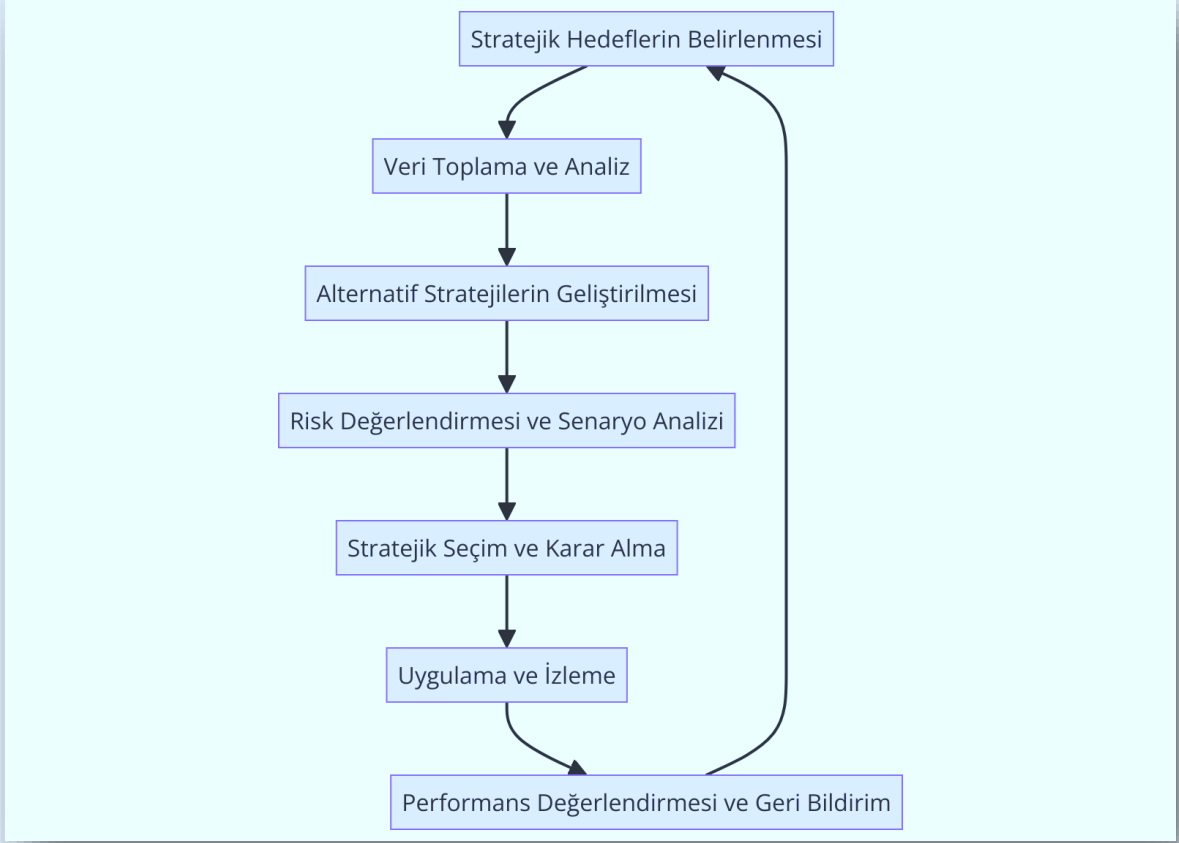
Stratejik Hedeflerin Belirlenmesi

Veri Toplama ve Analiz

Alternatif Stratejilerin Geliştirilmesi

Risk Değerlendirmesi ve Senaryo Analizi

Stratejik Seçim ve Karar Alma

Uygulama ve İzleme

Performans Değerlendirmesi ve Geri Bildirim